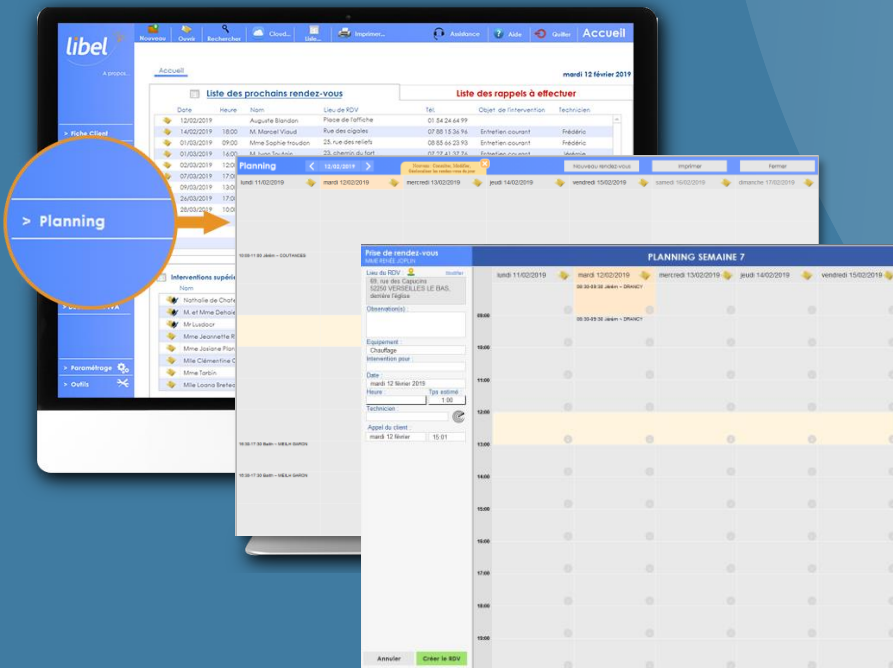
libel

A propos

Nouveau Ouvrir Rechercher Cloud... Liste... Imprimer... Assistance Aide Quitter Accueil

Accueil

mardi 12 février 2019

Liste des prochains rendez-vous

Liste des rappels à effectuer

| Date | Heure | Nom | Lieu de RDV | Tél | Objet de l'intervention | Technicien |
|---|---|---|---|---|---|---|
| 12/02/2019 | | Auguste Blondon | Place de l'affiche | 01 34 24 64 99 | | |
| 14/02/2019 | 18:00 | M. Marcel Viaud | Rue des cigales | 07 88 15 36 96 | Entretien courant | Frédéric |
| 01/03/2019 | 09:00 | Mme Sophie Iroudon | 23, rue des reliefs | 08 85 66 23 93 | Entretien courant | Frédéric |
| 01/03/2019 | 16:00 | M. Ivan Toutain | 23, chemin du fort | 07 77 41 37 76 | | Frédéric |
| 02/03/2019 | 12:00 | | | | | |
| 07/03/2019 | 17:00 | | | | | |
| 09/03/2019 | 13:00 | | | | | |
| 26/03/2019 | 17:00 | | | | | |
| 28/03/2019 | 10:00 | | | | | |

> Fiche Client

> Planning

Interventions supér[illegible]

Nom

Nathalie de Chaf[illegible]
M. et Mme Dehale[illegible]
Mr Lusdoor
Mme Jeannette R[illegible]
Mme Josiane Pl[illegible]
Mlle Clémentine C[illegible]
Mme Torbin
Mlle Loona Brefec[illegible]

> Paramétrage

> Outils

Planning 12/02/2019

Nouveau rendez-vous Imprimer Fermer

lundi 11/02/2019 mardi 12/02/2019 mercredi 13/02/2019 jeudi 14/02/2019 vendredi 15/02/2019 samedi 16/02/2019 dimanche 17/02/2019

10:00-11:30 Jérém – COUTANCES

16:30-17:30 Bastin – MEILH SARON

16:30-17:30 Bastin – MEILH SARON

Prise de rendez-vous
MME RENEE JOPLIN

Lieu du RDV Modifier
69, rue des Capucins
52250 VERSEILLES LE BAS,
derrière l'église

Observation(s)

Equipement
Chauffage

Intervention pour

Date
mardi 12 février 2019

Heure Tps estimé
1:00

Technicien

Appel du client
mardi 12 février 15:01

Annuler Créer le RDV

PLANNING SEMAINE 7

lundi 11/02/2019 mardi 12/02/2019 mercredi 13/02/2019 jeudi 14/02/2019 vendredi 15/02/2019

08:30-09:30 Jérém – DRANCY

08:30-09:30 Jérém – DRANCY

09:00
10:00
11:00
12:00
13:00
14:00
15:00
16:00
17:00
18:00
19:00